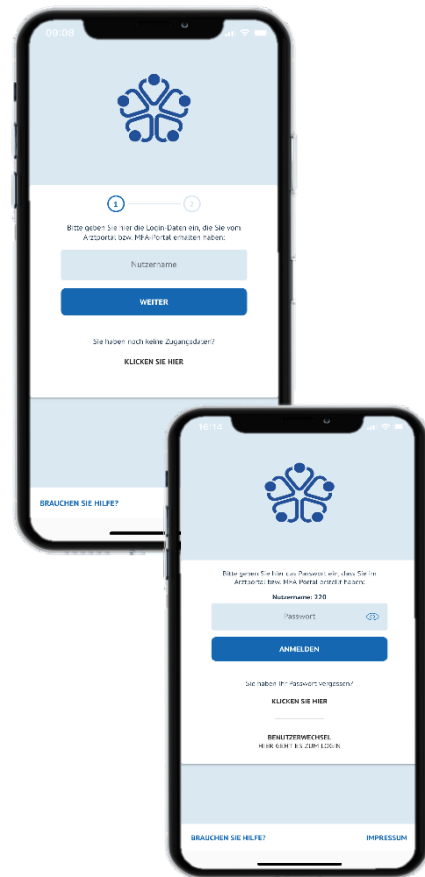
09:08

1

2

Bitte geben Sie hier die Login-Daten ein, die Sie vom Arztportal bzw. MFA-Portal erhalten haben:

Nutzername

WEITER

Sie haben noch keine Zugangsdaten?

KLICKEN SIE HIER

BRAUCHEN SIE HILFE?

10:14

Bitte geben Sie hier das Passwort ein, dass Sie im Arztportal bzw. MFA-Portal erstellt haben:

Nutzername: 320

Passwort

ANMELDEN

Sie haben Ihr Passwort vergessen?

KLICKEN SIE HIER

BENUTZERWECHSEL
HIER GEHT ES ZUM LOGIN

BRAUCHEN SIE HILFE?

IMPRESSUM